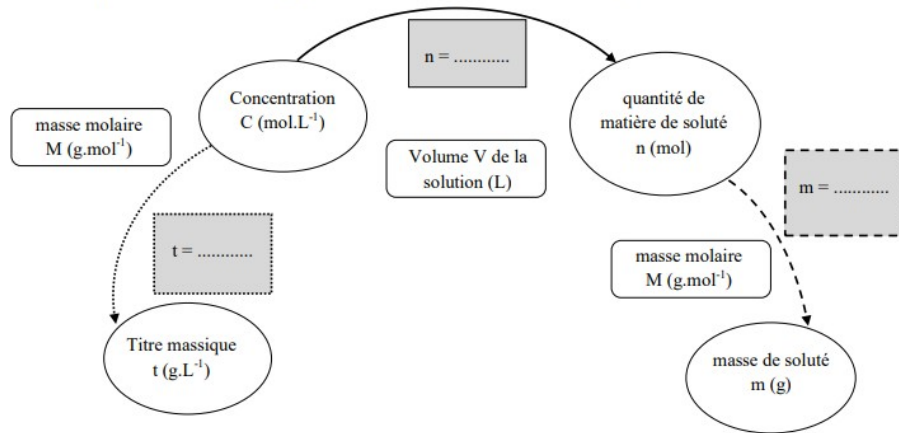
n = ...........

Concentration C (mol.L$^{-1}$)

quantité de matière de soluté n (mol)

masse molaire M (g.mol$^{-1}$)

Volume V de la solution (L)

m = ...........

t = ...........

masse molaire M (g.mol$^{-1}$)

Titre massique t (g.L$^{-1}$)

masse de soluté m (g)